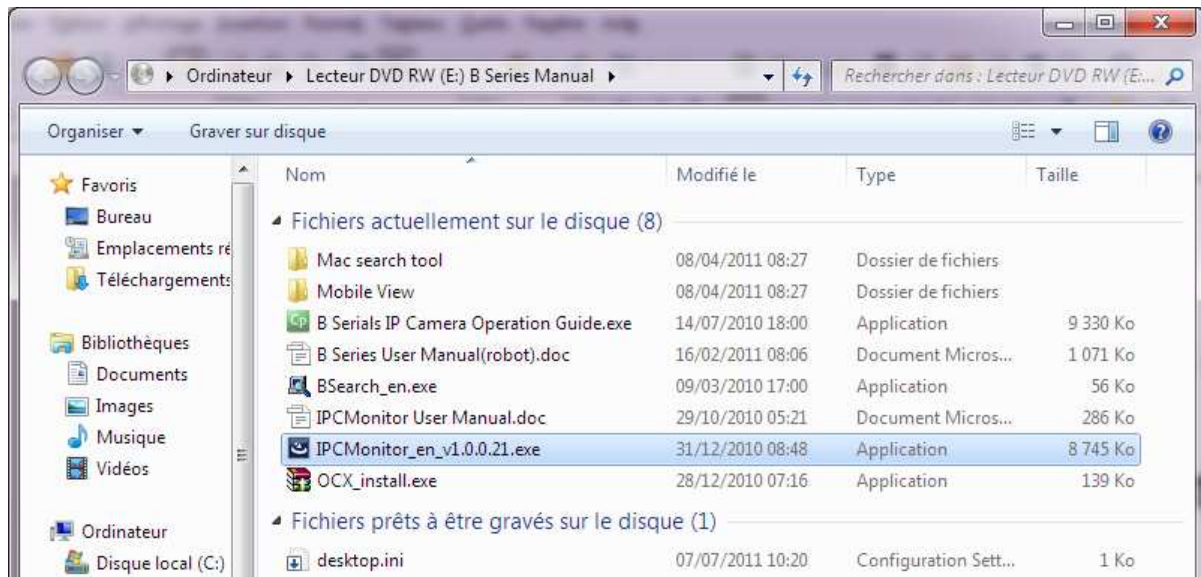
▸ Ordinateur ▸ Lecteur DVD RW (E:) B Series Manual ▸

Rechercher dans : Lecteur DVD RW (E...

Organiser ▾ Graver sur disque

Favoris
Bureau
Emplacements ré
Téléchargements

Bibliothèques
Documents
Images
Musique
Vidéos

Ordinateur
Disque local (C:)

| Nom | Modifié le | Type | Taille |
|---|---|---|---|
| Fichiers actuellement sur le disque (8) | | | |
| Mac search tool | 08/04/2011 08:27 | Dossier de fichiers | |
| Mobile View | 08/04/2011 08:27 | Dossier de fichiers | |
| B Serials IP Camera Operation Guide.exe | 14/07/2010 18:00 | Application | 9 330 Ko |
| B Series User Manual(robot).doc | 16/02/2011 08:06 | Document Micros... | 1 071 Ko |
| BSearch_en.exe | 09/03/2010 17:00 | Application | 56 Ko |
| IPCMonitor User Manual.doc | 29/10/2010 05:21 | Document Micros... | 286 Ko |
| IPCMonitor_en_v1.0.0.21.exe | 31/12/2010 08:48 | Application | 8 745 Ko |
| OCX_install.exe | 28/12/2010 07:16 | Application | 139 Ko |
| Fichiers prêts à être gravés sur le disque (1) | | | |
| desktop.ini | 07/07/2011 10:20 | Configuration Sett... | 1 Ko |